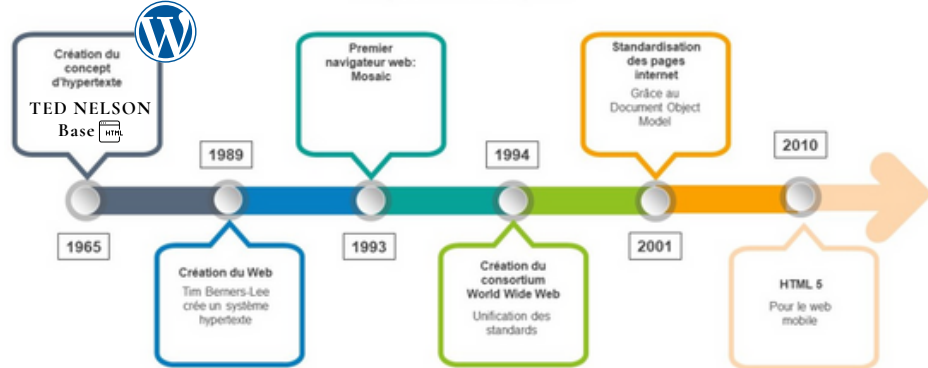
Création du concept d'hypertexte

TED NELSON

Base HTML

1965

1989

Création du Web

Tim Berners-Lee crée un système hypertexte

Premier navigateur web: Mosaic

1993

1994

Création du consortium World Wide Web

Unification des standards

Standardisation des pages internet

Grâce au Document Object Model

2001

2010

HTML 5

Pour le web mobile